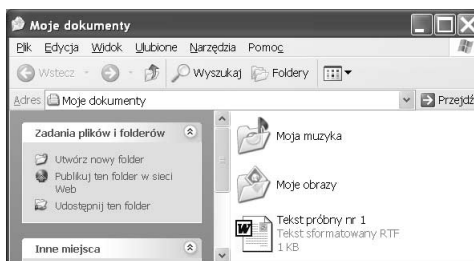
Moje dokumenty

Plik Edycja Widok Ulubione Narzędzia Pomoc

Wstecz Wyszukaj Foldery

Adres Moje dokumenty Przejdź

Zadania plików i folderów

Utwórz nowy folder

Publikuj ten folder w sieci Web

Udostępnij ten folder

Inne miejsca

Moja muzyka

Moje obrazy

Tekst próbny nr 1
Tekst sformatowany RTF
1 KB